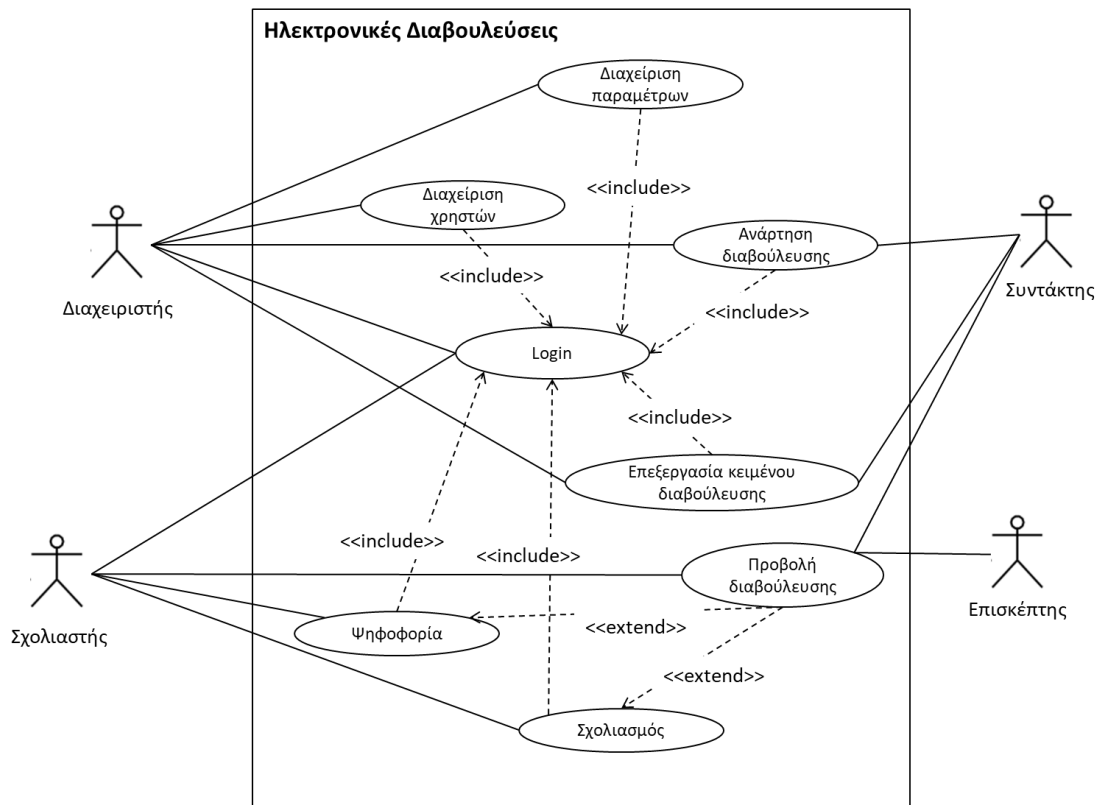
Ηλεκτρονικές Διαβουλεύσεις

Διαχείριση παραμέτρων

<<include>>

Διαχείριση χρηστών

Ανάρτηση διαβούλευσης

Διαχειριστής

Συντάκτης

<<include>>

<<include>>

Login

<<include>>

Επεξεργασία κειμένου διαβούλευσης

Σχολιαστής

<<include>>

<<include>>

Προβολή διαβούλευσης

Επισκέπτης

Ψηφοφορία

<<extend>>

<<extend>>

Σχολιασμός